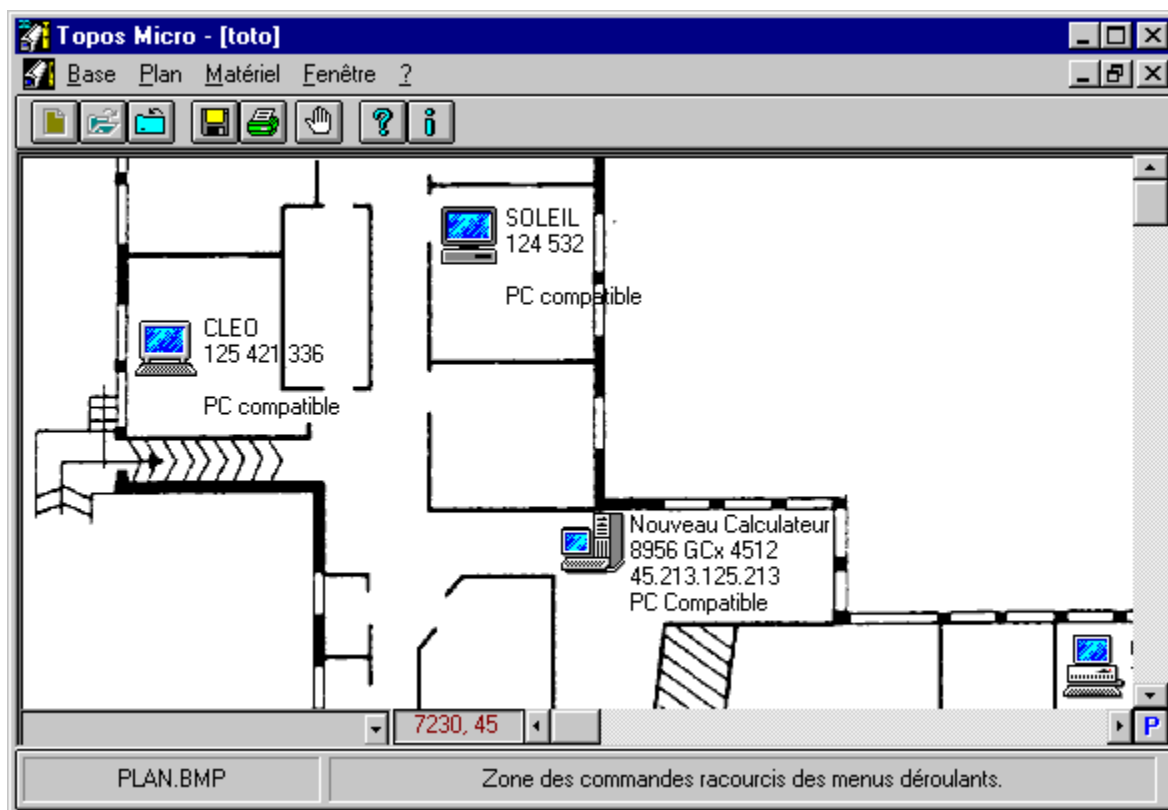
Topos Micro - [toto]

Base Plan Matériel Fenêtre ?

SOLEIL
124 532

PC compatible

CLEO
125 421 336

PC compatible

Nouveau Calculateur
8956 GCx 4512
45.213.125.213
PC Compatible

7230, 45

P

PLAN.BMP

Zone des commandes racourcis des menus déroulants.